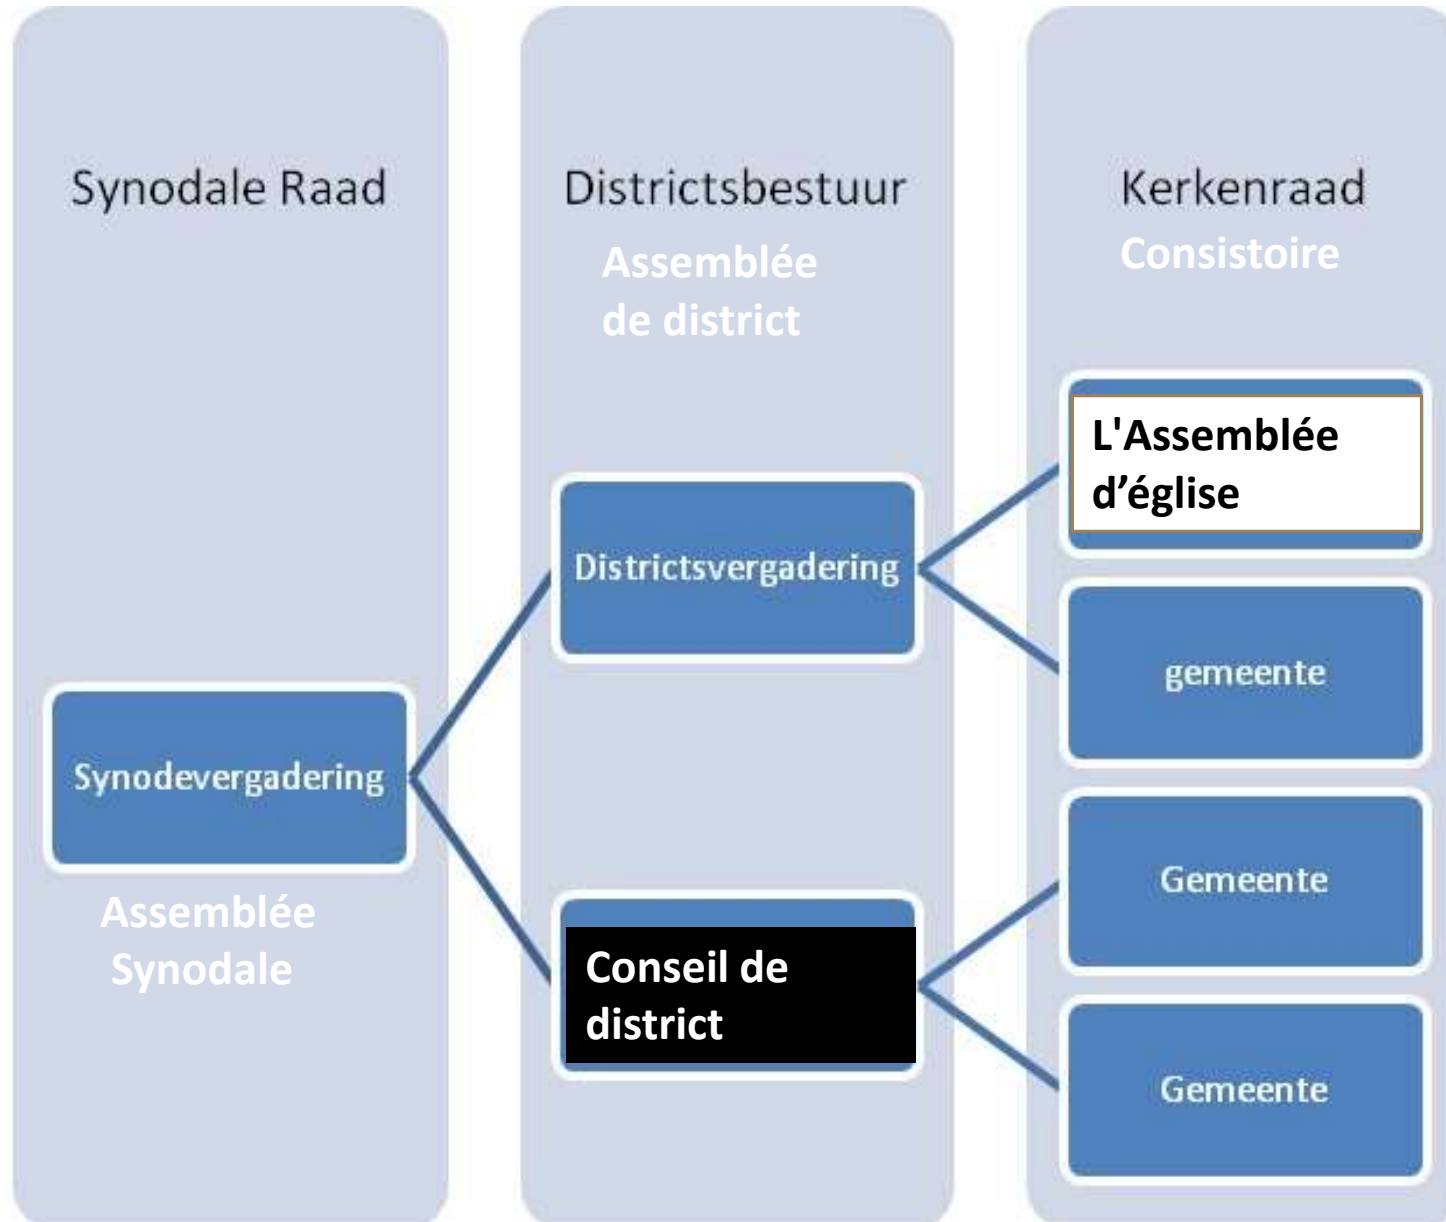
Synodale Raad

Synodevergadering

Assemblée Synodale

Districtsbestuur

Assemblée de district

Districtsvergadering

Conseil de district

Kerkenraad

Consistoire

L'Assemblée d’église

gemeente

Gemeente

Gemeente